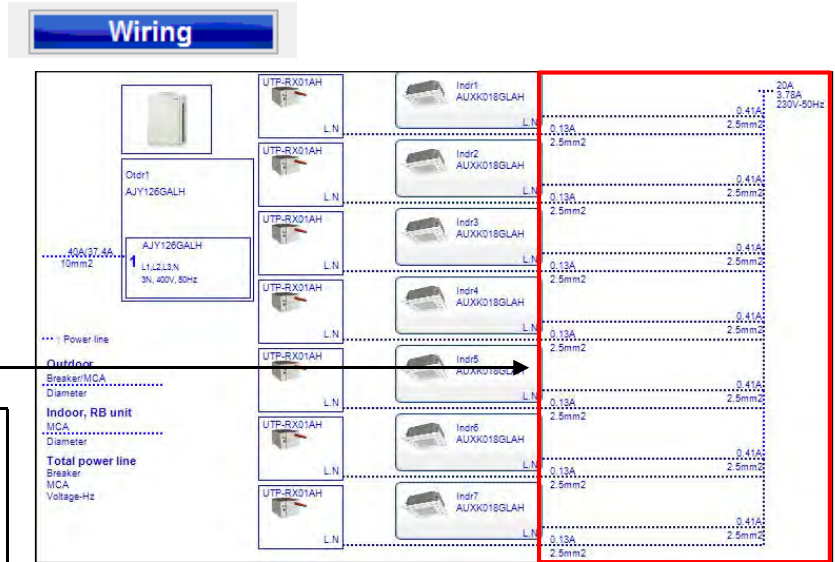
Wiring

Otdr1
AJY126GALH

AJY126GALH
1 L1,L2,L3,N
3N, 400V, 50Hz

40A/37.4A
10mm2

Power line

Outdoor
Breaker/MCA
Diameter

Indoor, RB unit
MCA
Diameter

Total power line
Breaker
MCA
Voltage-Hz

UTP-RX01AH
L.N

Indr1
AUXK018GLAH
L.N

UTP-RX01AH
L.N

Indr2
AUXK018GLAH
L.N

UTP-RX01AH
L.N

Indr3
AUXK018GLAH
L.N

UTP-RX01AH
L.N

Indr4
AUXK018GLAH
L.N

UTP-RX01AH
L.N

Indr5
AUXK018GLAH
L.N

UTP-RX01AH
L.N

Indr6
AUXK018GLAH
L.N

UTP-RX01AH
L.N

Indr7
AUXK018GLAH
L.N

20A
3.78A
230V-50Hz

0.41A
2.5mm2
0.13A
2.5mm2

0.41A
2.5mm2
0.13A
2.5mm2

0.41A
2.5mm2
0.13A
2.5mm2

0.41A
2.5mm2
0.13A
2.5mm2

0.41A
2.5mm2
0.13A
2.5mm2

0.41A
2.5mm2
0.13A
2.5mm2

0.41A
2.5mm2
0.13A
2.5mm2